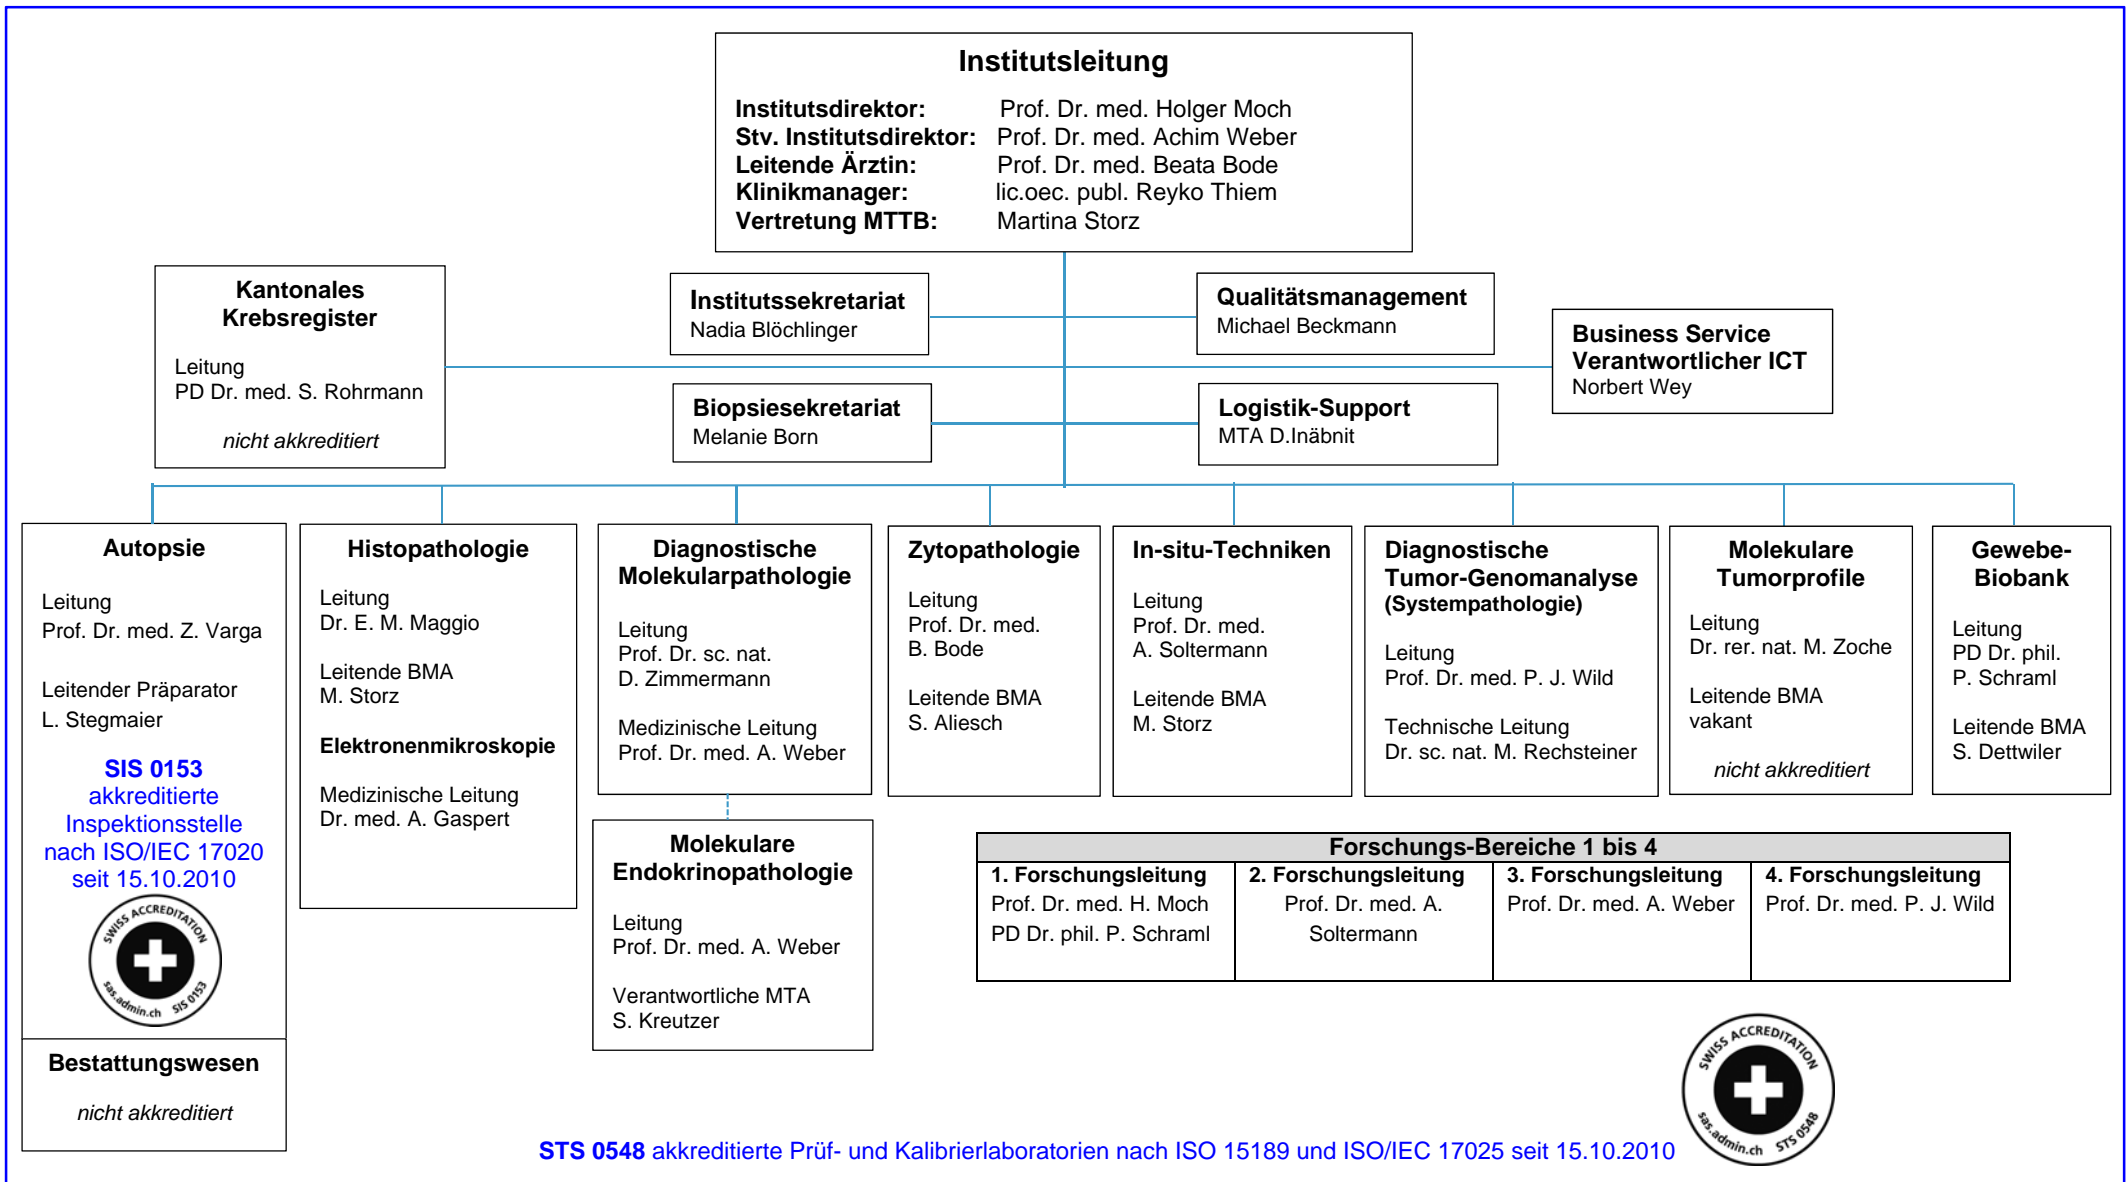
Institutsleitung

Institutsdirektor: Prof. Dr. med. Holger Moch
Stv. Institutsdirektor: Prof. Dr. med. Achim Weber
Leitende Ärztin: Prof. Dr. med. Beata Bode
Klinikmanager: lic.oec. publ. Reyko Thiem
Vertretung MTTB: Martina Storz

Kantonales Krebsregister

Leitung
PD Dr. med. S. Rohrmann

nicht akkreditiert

Institutssekretariat
Nadia Blöchlinger

Qualitätsmanagement
Michael Beckmann

Business Service Verantwortlicher ICT
Norbert Wey

Biopsiesekretariat
Melanie Born

Logistik-Support
MTA D.Inäbnit

Autopsie

Leitung
Prof. Dr. med. Z. Varga

Leitender Präparator
L. Stegmaier

SIS 0153
akkreditierte Inspektionsstelle nach ISO/IEC 17020 seit 15.10.2010

SWISS ACCREDITATION
sas.admin.ch SIS 0153

Bestattungswesen

nicht akkreditiert

Histopathologie

Leitung
Dr. E. M. Maggio

Leitende BMA
M. Storz

Elektronenmikroskopie

Medizinische Leitung
Dr. med. A. Gaspert

Diagnostische Molekularpathologie

Leitung
Prof. Dr. sc. nat.
D. Zimmermann

Medizinische Leitung
Prof. Dr. med. A. Weber

Molekulare Endokrinopathologie

Leitung
Prof. Dr. med. A. Weber

Verantwortliche MTA
S. Kreutzer

Zytopathologie

Leitung
Prof. Dr. med.
B. Bode

Leitende BMA
S. Aliesch

In-situ-Techniken

Leitung
Prof. Dr. med.
A. Soltermann

Leitende BMA
M. Storz

Diagnostische Tumor-Genomanalyse (Systempathologie)

Leitung
Prof. Dr. med. P. J. Wild

Technische Leitung
Dr. sc. nat. M. Rechsteiner

Molekulare Tumorprofile

Leitung
Dr. rer. nat. M. Zoche

Leitende BMA
vakant

nicht akkreditiert

Gewebe-Biobank

Leitung
PD Dr. phil.
P. Schraml

Leitende BMA
S. Dettwiler

| Forschungs-Bereiche 1 bis 4 | | | |
|---|---|---|---|
| 1. Forschungsleitung | 2. Forschungsleitung | 3. Forschungsleitung | 4. Forschungsleitung |
| Prof. Dr. med. H. Moch PD Dr. phil. P. Schraml | Prof. Dr. med. A. Soltermann | Prof. Dr. med. A. Weber | Prof. Dr. med. P. J. Wild |

SWISS ACCREDITATION
sas.admin.ch STS 0548

STS 0548 akkreditierte Prüf- und Kalibrierlaboratorien nach ISO 15189 und ISO/IEC 17025 seit 15.10.2010